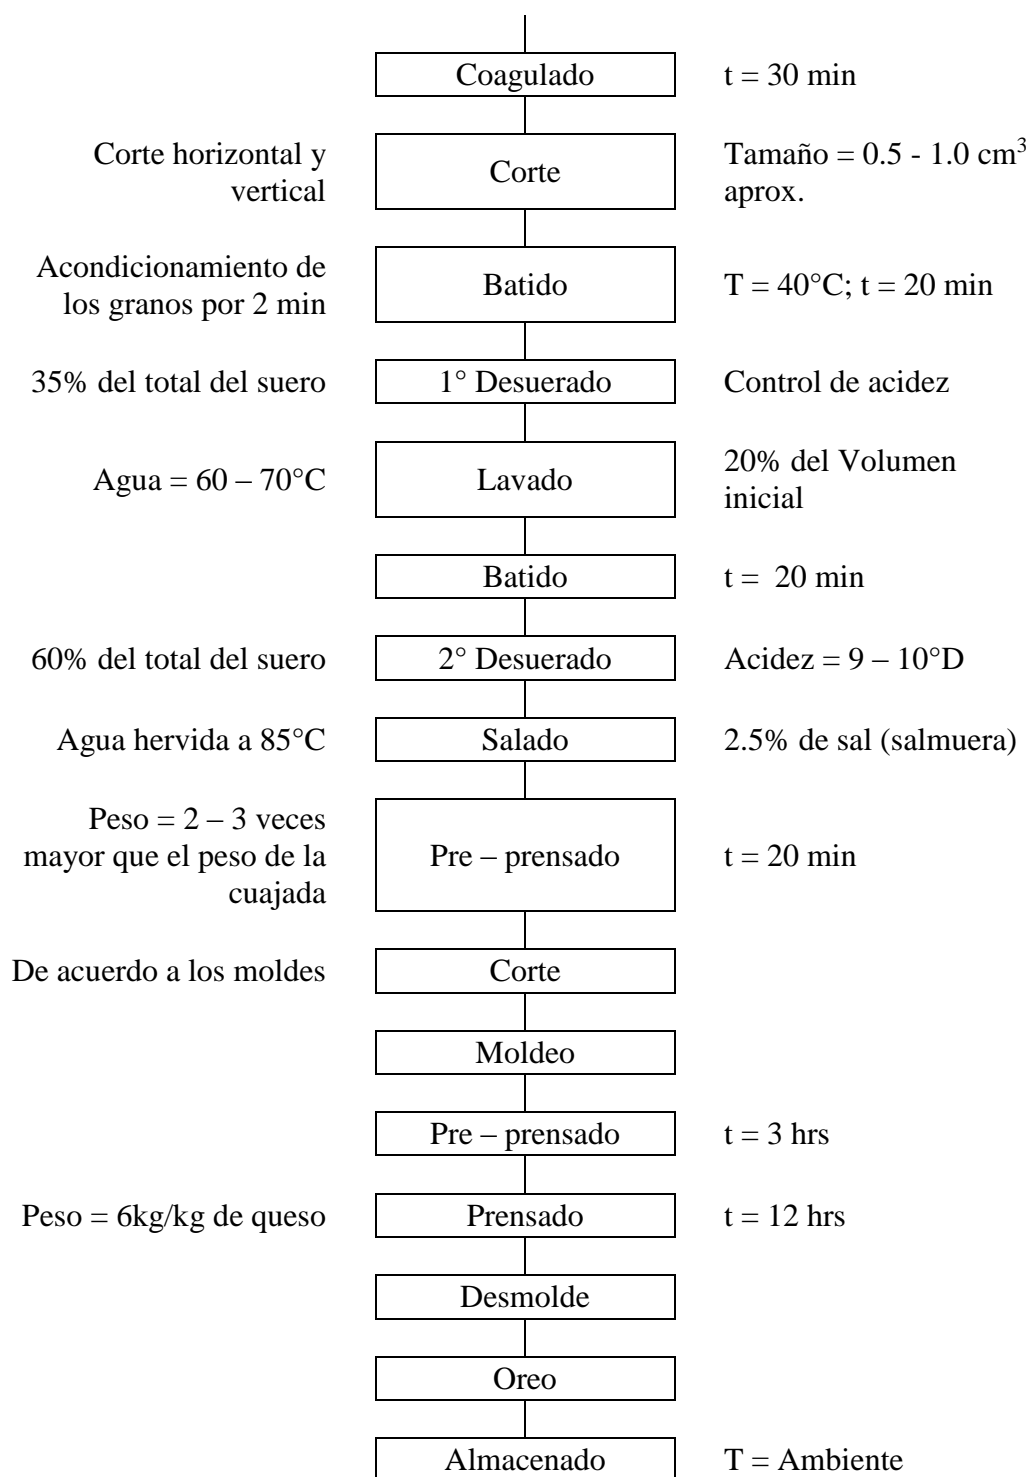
Coagulado t = 30 min

Corte horizontal y vertical
Corte
Tamaño = 0.5 - 1.0 cm$^3$ aprox.

Acondicionamiento de los granos por 2 min
Batido
T = 40°C; t = 20 min

35% del total del suero
1° Desuerado
Control de acidez

Agua = 60 – 70°C
Lavado
20% del Volumen inicial

Batido
t = 20 min

60% del total del suero
2° Desuerado
Acidez = 9 – 10°D

Agua hervida a 85°C
Salado
2.5% de sal (salmuera)

Peso = 2 – 3 veces mayor que el peso de la cuajada
Pre – prensado
t = 20 min

De acuerdo a los moldes
Corte

Moldeo

Pre – prensado
t = 3 hrs

Peso = 6kg/kg de queso
Prensado
t = 12 hrs

Desmolde

Oreo

Almacenado
T = Ambiente